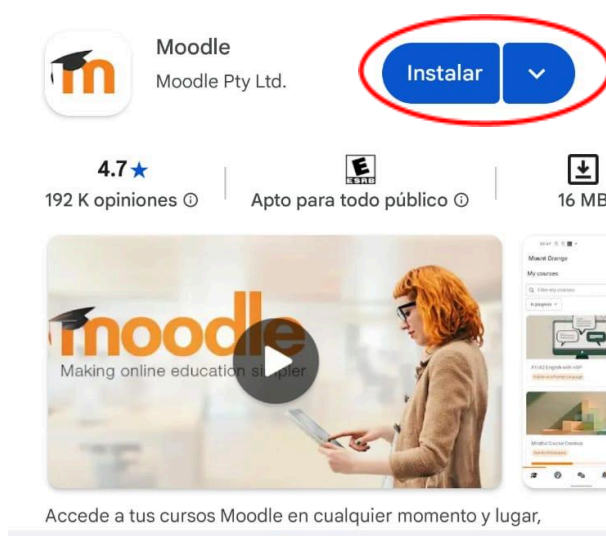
Moodle
Moodle Pty Ltd.

Instalar

4.7★
192 K opiniones ⓘ

E
ESRB
Apto para todo público ⓘ

16 MB

moodle
Making online education simpler

Mount Orange
My courses

Accede a tus cursos Moodle en cualquier momento y lugar,